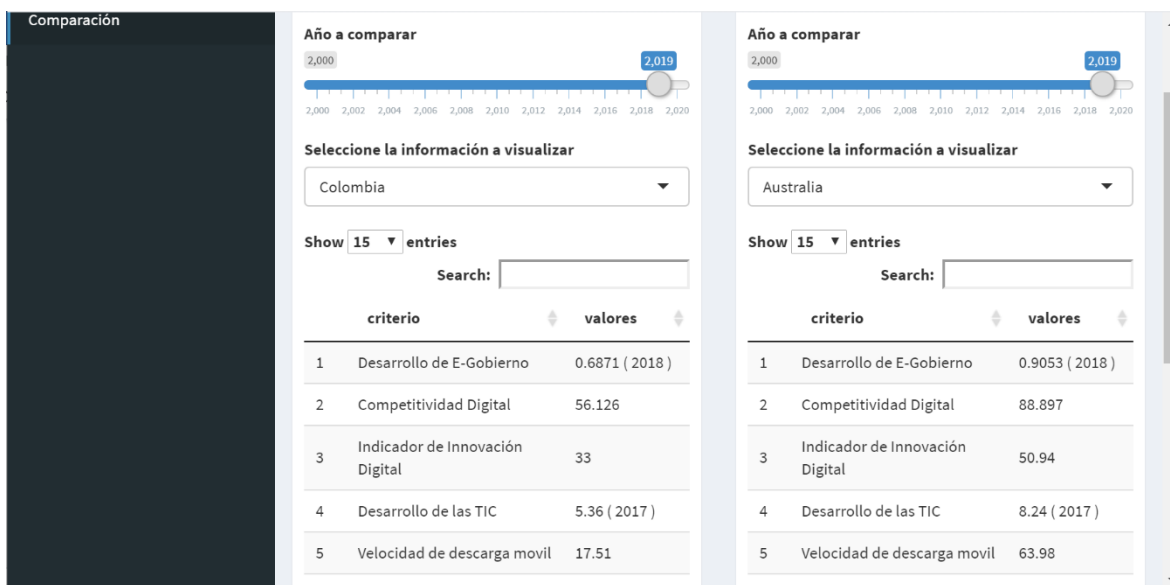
Comparación

Año a comparar

2,000 2,019

2,000 2,002 2,004 2,006 2,008 2,010 2,012 2,014 2,016 2,018 2,020

Seleccione la información a visualizar

Colombia

Show 15 entries

Search:

| | criterio | valores |
|---|---|---|
| 1 | Desarrollo de E-Gobierno | 0.6871 ( 2018 ) |
| 2 | Competitividad Digital | 56.126 |
| 3 | Indicador de Innovación Digital | 33 |
| 4 | Desarrollo de las TIC | 5.36 ( 2017 ) |
| 5 | Velocidad de descarga movil | 17.51 |

Año a comparar

2,000 2,019

2,000 2,002 2,004 2,006 2,008 2,010 2,012 2,014 2,016 2,018 2,020

Seleccione la información a visualizar

Australia

Show 15 entries

Search:

| | criterio | valores |
|---|---|---|
| 1 | Desarrollo de E-Gobierno | 0.9053 ( 2018 ) |
| 2 | Competitividad Digital | 88.897 |
| 3 | Indicador de Innovación Digital | 50.94 |
| 4 | Desarrollo de las TIC | 8.24 ( 2017 ) |
| 5 | Velocidad de descarga movil | 63.98 |